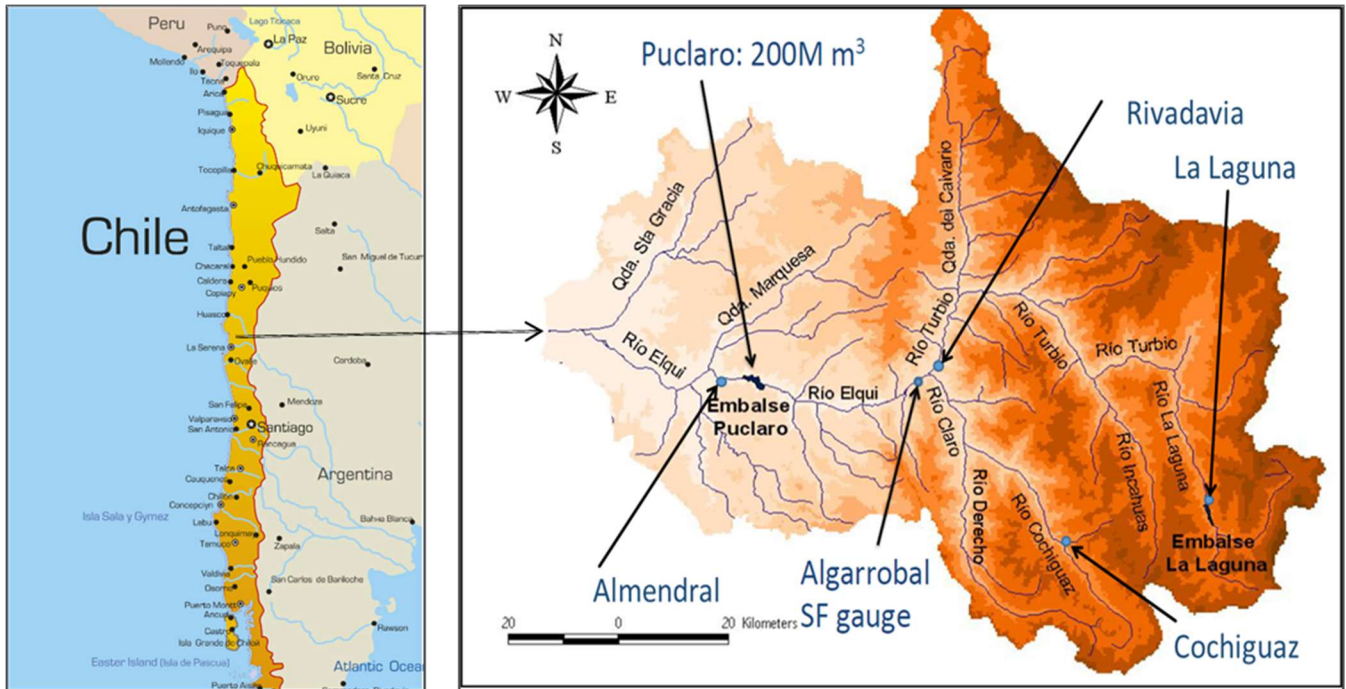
Peru
Puno
Lago Titicaca
La Paz
Bolivia
Arequipa
Mollendo
Ilo
Toquepala
Tacna
Oruro
Santa Cruz
Sucre
Arica
Pisagua
Iquique
Uyuni
Tocopilla
Chuquicamata
La Quiaca
Antofagasta
Chile
Taltal
Pueblo Hundido
Salta
San Miguel de Tucuman
Chacaral
Caldera
Copiapo
Puquios
Huasco
La Serena
Ovalle
Cordoba
San Felipe
Mendoza
Valparaiso
San Antonio
Santiago
Rancagua
Argentina
Talca
Cauquenes
Chillan
Concepcion
Isla Sala y Gymez
Bahia Blanca
Lebu
Lonquimay
Temuco
Zapala
Valdivia
Osorno
San Carlos de Bariloche
Puerto Montt
Ancud
Castro
Rawson
Isla Grande de Chiloe
Easter Island (Isla de Pascua)
Atlantic Ocean
Puerto Aisen

N
W
E
S
Puclaro: 200M m$^3$
Rivadavia
La Laguna
Qda. Sta Gracia
Qda. Marquesa
Qda. del Calvario
Río Turbio
Río Turbio
Río Turbio
Río Elqui
Río Elqui
Embalse Puclaro
Río Claro
Río La Laguna
Río Incahuas
Río Derecho
Río Cochiguaz
Embalse La Laguna
Almendral
Algarrobal SF gauge
Cochiguaz
20
0
20 Kilometers